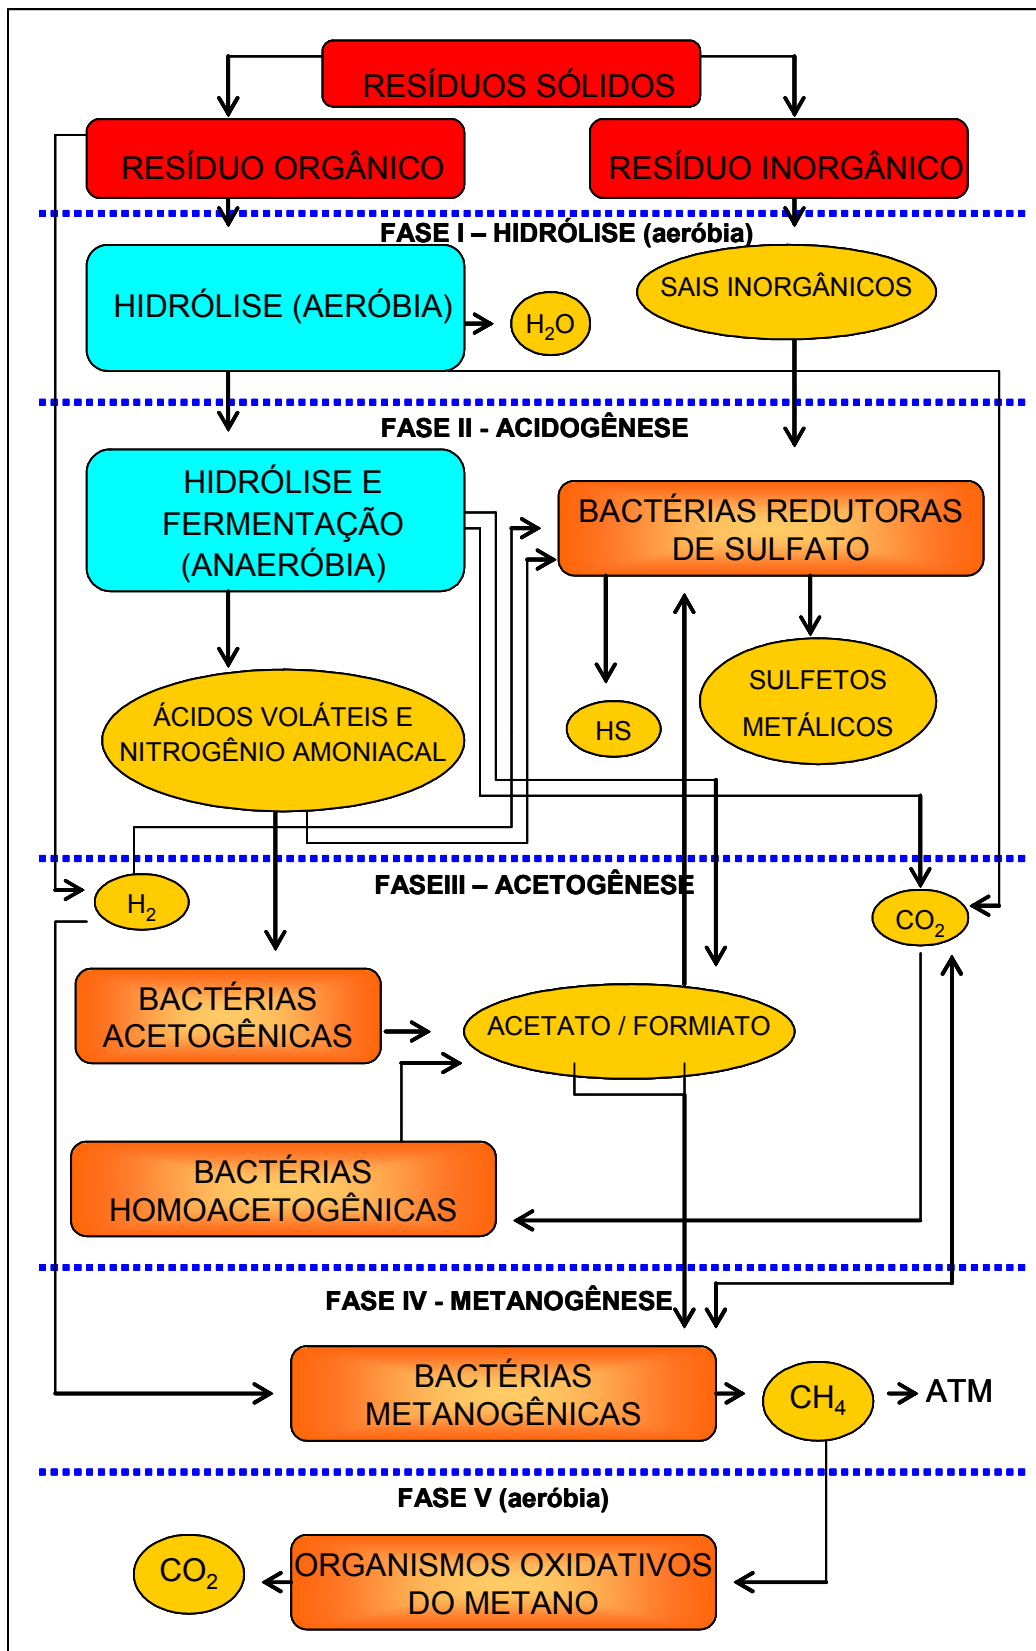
RESÍDUOS SÓLIDOS

RESÍDUO ORGÂNICO

RESÍDUO INORGÂNICO

FASE I – HIDRÓLISE (aeróbia)

HIDRÓLISE (AERÓBIA)

$H_2O$

SAIS INORGÂNICOS

FASE II - ACIDOGÊNESE

HIDRÓLISE E FERMENTAÇÃO (ANAERÓBIA)

BACTÉRIAS REDUTORAS DE SULFATO

ÁCIDOS VOLÁTEIS E NITROGÊNIO AMONIACAL

HS

SULFETOS METÁLICOS

FASEIII – ACETOGÊNESE

$H_2$

$CO_2$

BACTÉRIAS ACETOGÊNICAS

ACETATO / FORMIATO

BACTÉRIAS HOMOACETOGÊNICAS

FASE IV - METANOGÊNESE

BACTÉRIAS METANOGÊNICAS

$CH_4$

ATM

FASE V (aeróbia)

$CO_2$

ORGANISMOS OXIDATIVOS DO METANO